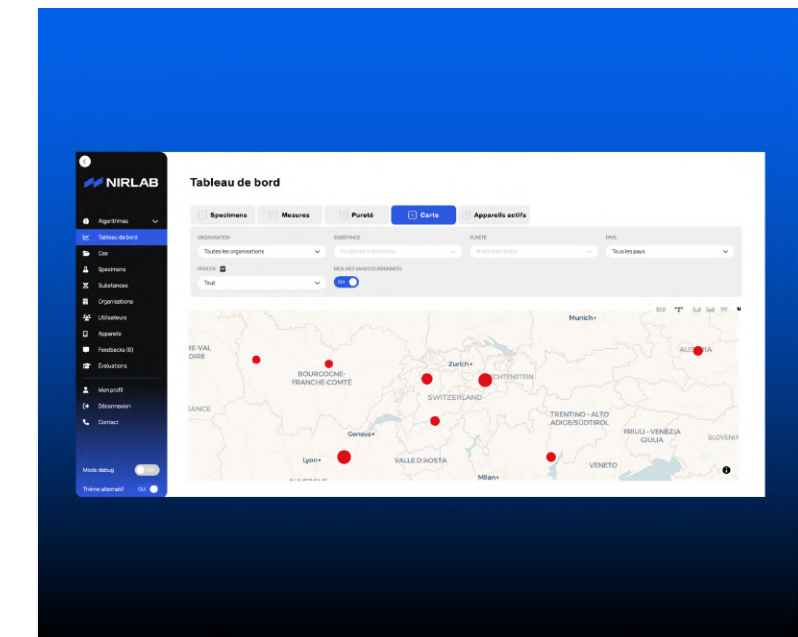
NIRLAB

Algorithmes
Tableau de bord
Cas
Specimens
Substances
Organisations
Utilisateurs
Appareils
Feedbacks (8)
Évaluations
Mon profil
Déconnexion
Contact

Mode debug
Thème alternatif OUI

Tableau de bord

Specimens
Mesures
Pureté
Carte
Appareils actifs

ORGANISATION
Toutes les organisations
SUBSTANCE
Toutes les substances
PURETÉ
# of substances
PAYS
Tous les pays
PÉRIODE
Tout
MESURES SANS COORDONNÉES
OUI

Munich
RE-VAL
OIRE
AUSTRIA
Zurich
BOURGOGNE-FRANCHE-COMTÉ
CHTENSTEIN
SWITZERLAND
ANCE
TRENTINO - ALTO ADIGE/SÜDTIROL
FRIULI - VENEZIA GIULIA
SLOVENI
Geneva
Lyon
VALLE D'AOSTA
VENETO
Milan